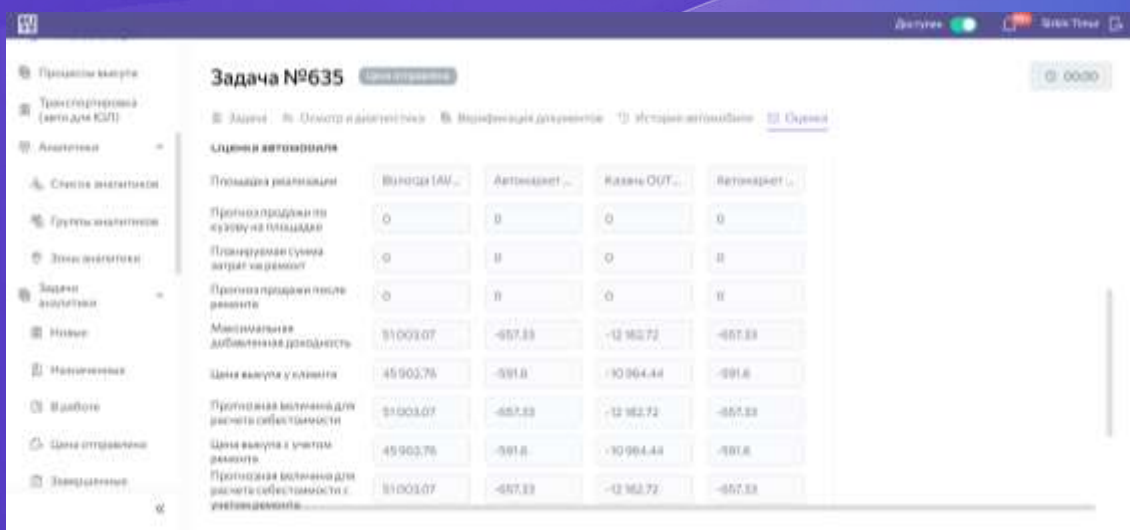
Доступен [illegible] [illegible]

Процессы выкупа
Транспортировка (авто для ЮЛ)
Аналитика
Список аналитиков
Группы аналитиков
Зоны аналитики
Задачи аналитики
Новые
Назначенные
В работе
Цена отправлена
Завершенные

Задача №635 Цена отправлена

00:00

Задача Осмотр и диагностика Верификация документов История автомобиля Оценка

Оценка автомобиля

| | | | | |
|---|---|---|---|---|
| Площадка реализации | Вологда (AV... | Автомаркет ... | Казань OUT... | Автомаркет ... |
| Прогноз продажи по кузову на площадке | 0 | 0 | 0 | 0 |
| Планируемая сумма затрат на ремонт | 0 | 0 | 0 | 0 |
| Прогноз продажи после ремонта | 0 | 0 | 0 | 0 |
| Максимальная добавленная доходность | 51 003.07 | -657.33 | -12 162.72 | -657.33 |
| Цена выкупа у клиента | 45 903.76 | -591.6 | -10 964.44 | -591.6 |
| Прогнозная величина для расчета себестоимости | 51 003.07 | -657.33 | -12 162.72 | -657.33 |
| Цена выкупа с учетом ремонта | 45 903.76 | -591.6 | -10 964.44 | -591.6 |
| Прогнозная величина для расчета себестоимости с учетом ремонта | 51 003.07 | -657.33 | -12 162.72 | -657.33 |

«